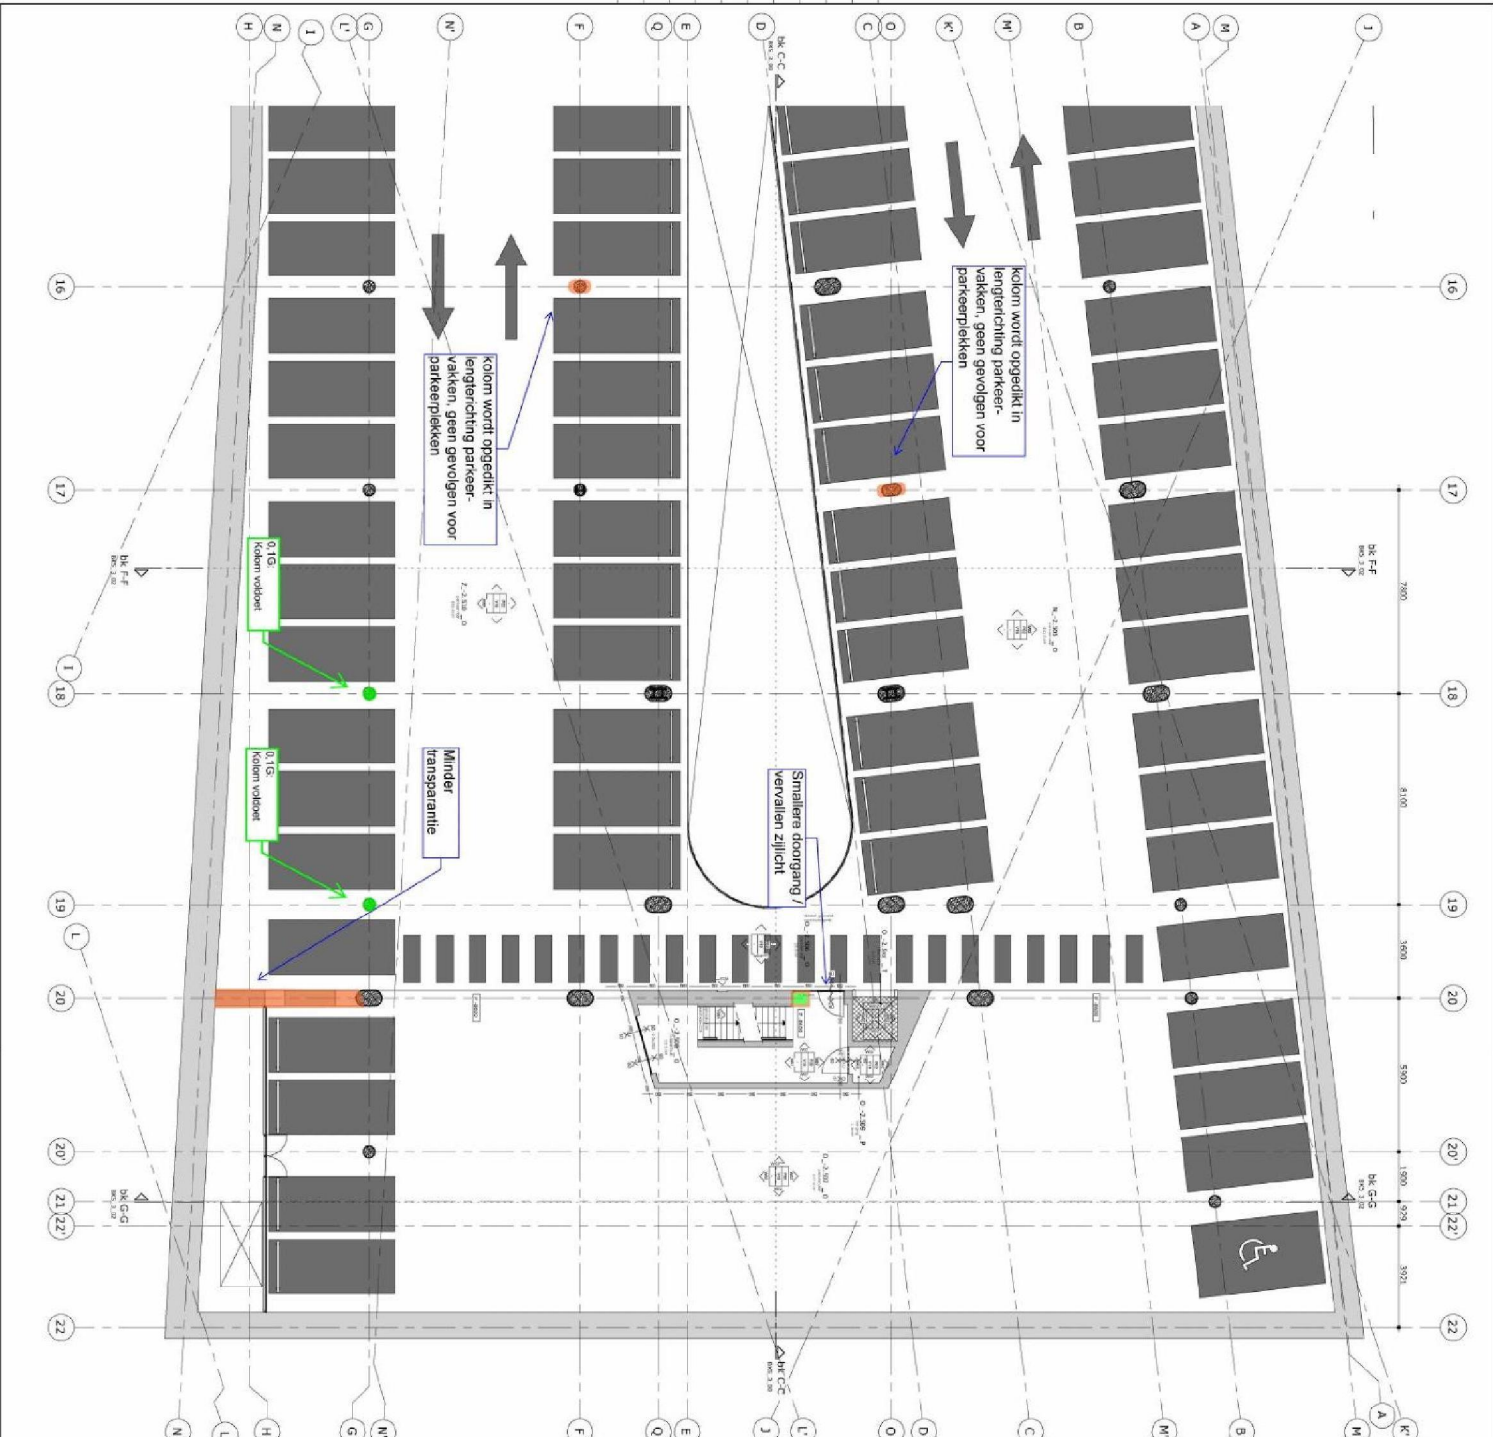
H N I L' G N' F Q E D C O K' M' B A M J

bk C-C

16

kolom wordt opgedikt in lengterichting parkeervakken, geen gevolgen voor parkeerplekken

kolom wordt opgedikt in lengterichting parkeervakken, geen gevolgen voor parkeerplekken

17

bk F-F

bk F-F

0.1G. Kolom voldoet

7800

I

18

0.1G. Kolom voldoet

Minder transparantie

Smallere doorgang / vervallen zijlicht

8100

19

L

3600

20

5300

20'

1900

21 22'

bk G-G

bk G-G

920

3921

22

bk C-C

N L H G N' F Q E J L' O D C M' B M A K'